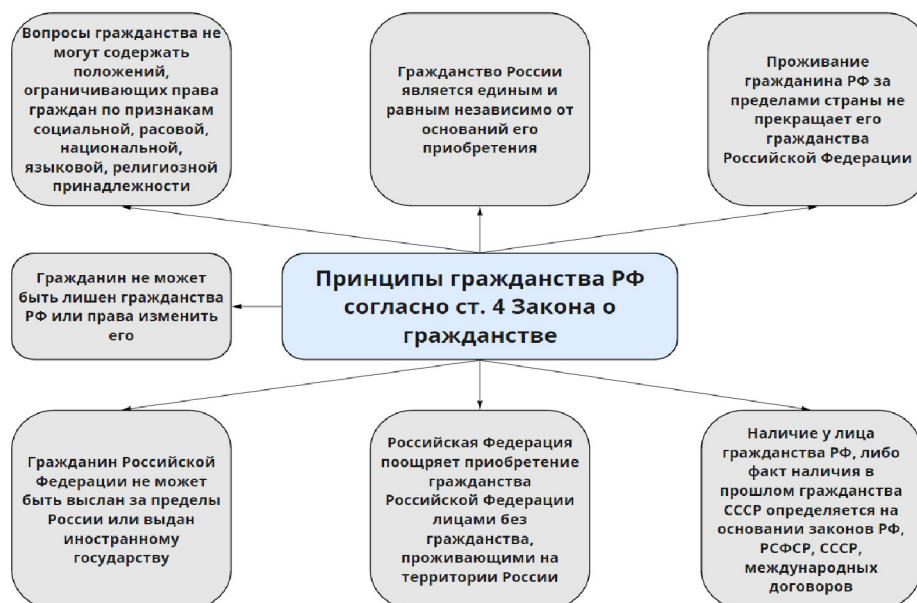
Вопросы гражданства не могут содержать положений, ограничивающих права граждан по признакам социальной, расовой, национальной, языковой, религиозной принадлежности

Гражданство России является единым и равным независимо от оснований его приобретения

Проживание гражданина РФ за пределами страны не прекращает его гражданства Российской Федерации

Гражданин не может быть лишен гражданства РФ или права изменить его

Принципы гражданства РФ согласно ст. 4 Закона о гражданстве

Гражданин Российской Федерации не может быть выслан за пределы России или выдан иностранному государству

Российская Федерация поощряет приобретение гражданства Российской Федерации лицами без гражданства, проживающими на территории России

Наличие у лица гражданства РФ, либо факт наличия в прошлом гражданства СССР определяется на основании законов РФ, РСФСР, СССР, международных договоров